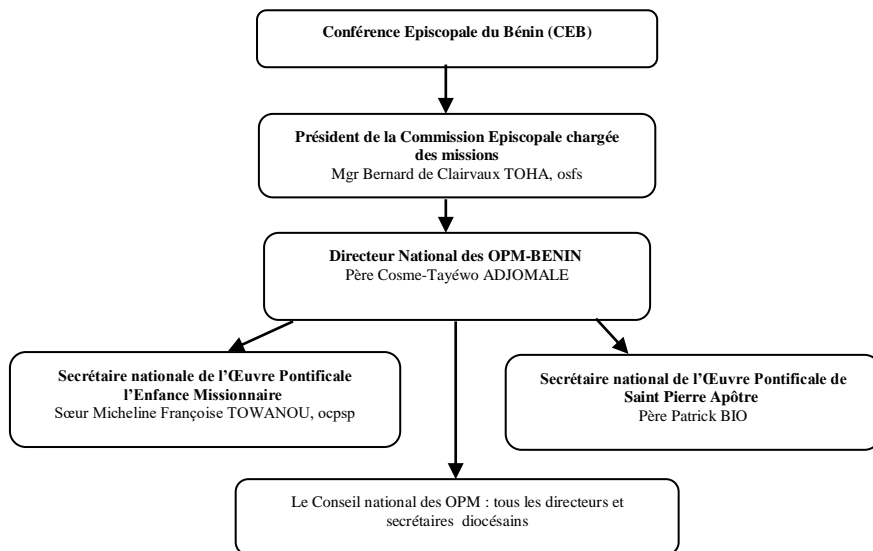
Conférence Episcopale du Bénin (CEB)

Président de la Commission Episcopale chargée des missions
Mgr Bernard de Clairvaux TOHA, osfs

Directeur National des OPM-BENIN
Père Cosme-Tayéwo ADJOMALE

Secrétaire nationale de l'Œuvre Pontificale l'Enfance Missionnaire
Sœur Micheline Françoise TOWANOU, ocpsp

Secrétaire national de l'Œuvre Pontificale de Saint Pierre Apôtre
Père Patrick BIO

Le Conseil national des OPM : tous les directeurs et secrétaires diocésains